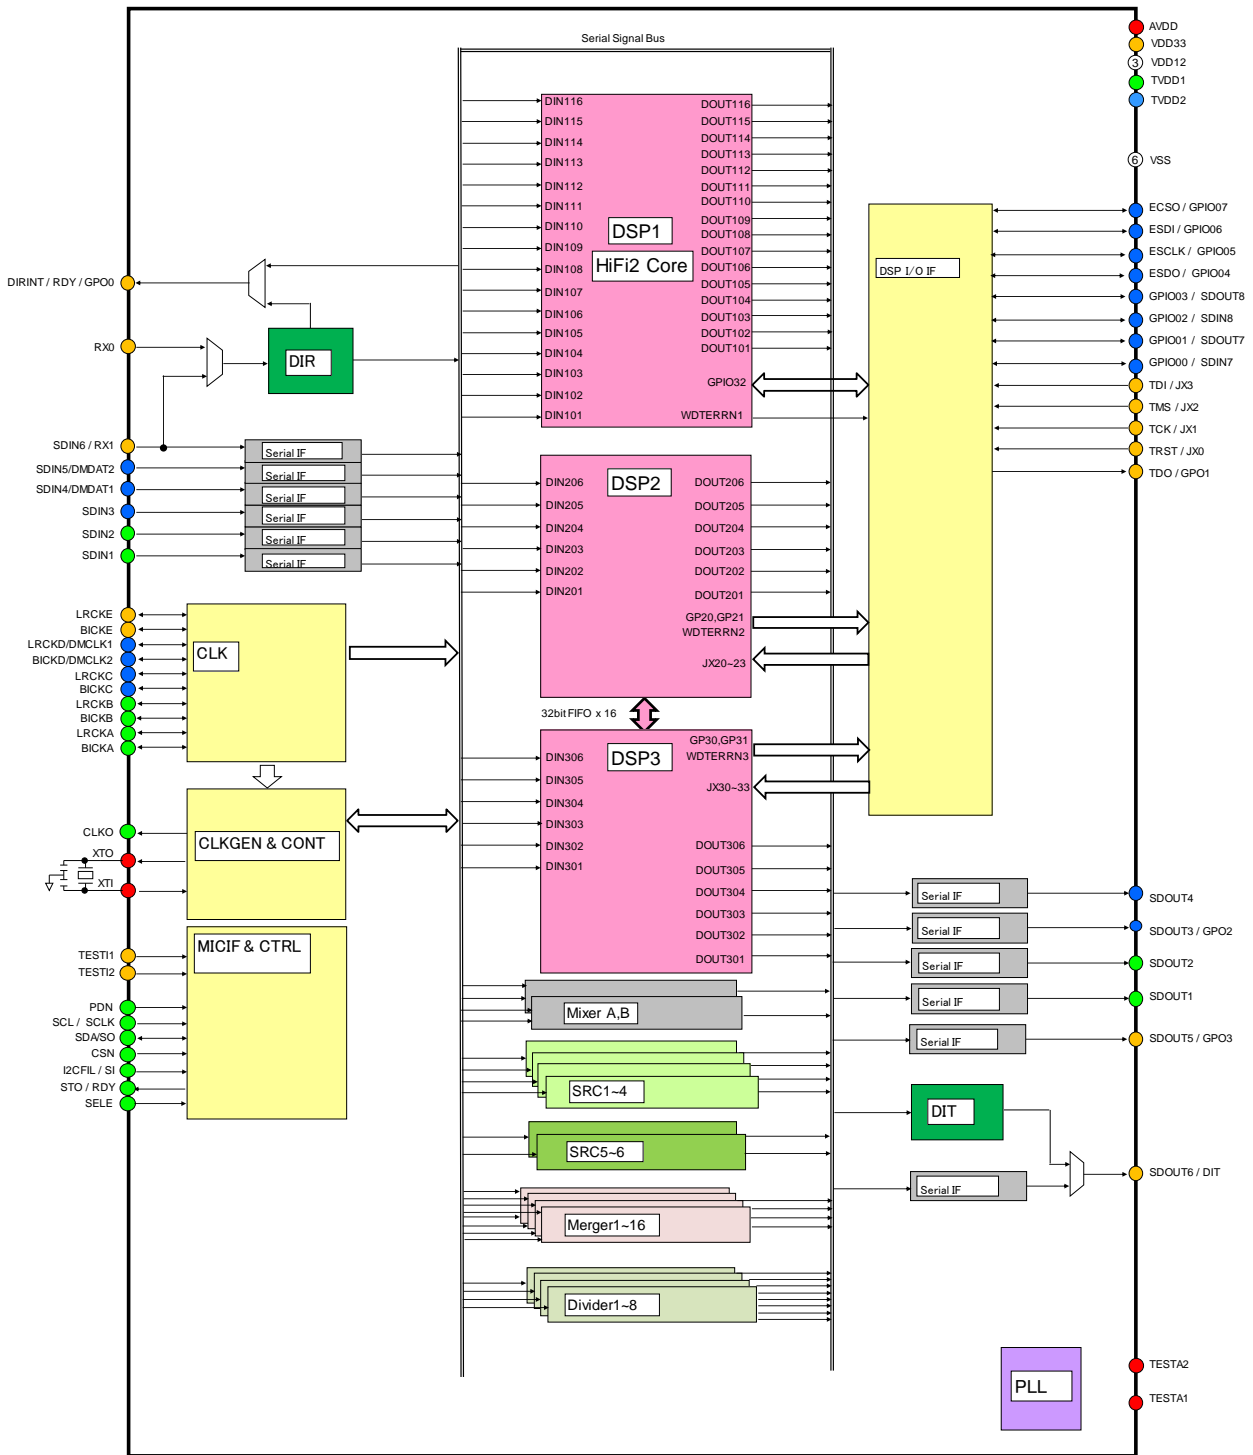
Serial Signal Bus

AVDD
VDD33
3
VDD12
TVDD1
TVDD2
6
VSS
ECSO / GPIO07
ESDI / GPIO06
ESCLK / GPIO05
ESDO / GPIO04
GPIO03 / SDOUT8
GPIO02 / SDIN8
GPIO01 / SDOUT7
GPIO00 / SDIN7
TDI / JX3
TMS / JX2
TCK / JX1
TRST / JX0
TDO / GPO1

DSP1
HiFi2 Core
DIN116
DIN115
DIN114
DIN113
DIN112
DIN111
DIN110
DIN109
DIN108
DIN107
DIN106
DIN105
DIN104
DIN103
DIN102
DIN101
DOUT116
DOUT115
DOUT114
DOUT113
DOUT112
DOUT111
DOUT110
DOUT109
DOUT108
DOUT107
DOUT106
DOUT105
DOUT104
DOUT103
DOUT102
DOUT101
GPIO32
WDTERRN1

DSP I/O IF

DIRINT / RDY / GPO0
RX0
DIR
SDIN6 / RX1
SDIN5/DMDAT2
SDIN4/DMDAT1
SDIN3
SDIN2
SDIN1
Serial IF
Serial IF
Serial IF
Serial IF
Serial IF
Serial IF

DSP2
DIN206
DIN205
DIN204
DIN203
DIN202
DIN201
DOUT206
DOUT205
DOUT204
DOUT203
DOUT202
DOUT201
GP20,GP21
WDTERRN2
JX20~23

LRCKE
BICKE
LRCKD/DMCLK1
BICKD/DMCLK2
LRCKC
BICKC
LRCKB
BICKB
LRCKA
BICKA
CLK

32bit FIFO x 16

DSP3
DIN306
DIN305
DIN304
DIN303
DIN302
DIN301
GP30,GP31
WDTERRN3
JX30~33
DOUT306
DOUT305
DOUT304
DOUT303
DOUT302
DOUT301

CLKO
XTO
XTI
CLKGEN & CONT
TESTI1
TESTI2
MICIF & CTRL
PDN
SCL / SCLK
SDA/SO
CSN
I2CFIL / SI
STO / RDY
SELE

Serial IF
SDOUT4
Serial IF
SDOUT3 / GPO2
Serial IF
SDOUT2
Serial IF
SDOUT1
Serial IF
SDOUT5 / GPO3

Mixer A,B
SRC1~4
SRC5~6
DIT
Serial IF
SDOUT6 / DIT
Merger1~16
Divider1~8

PLL
TESTA2
TESTA1